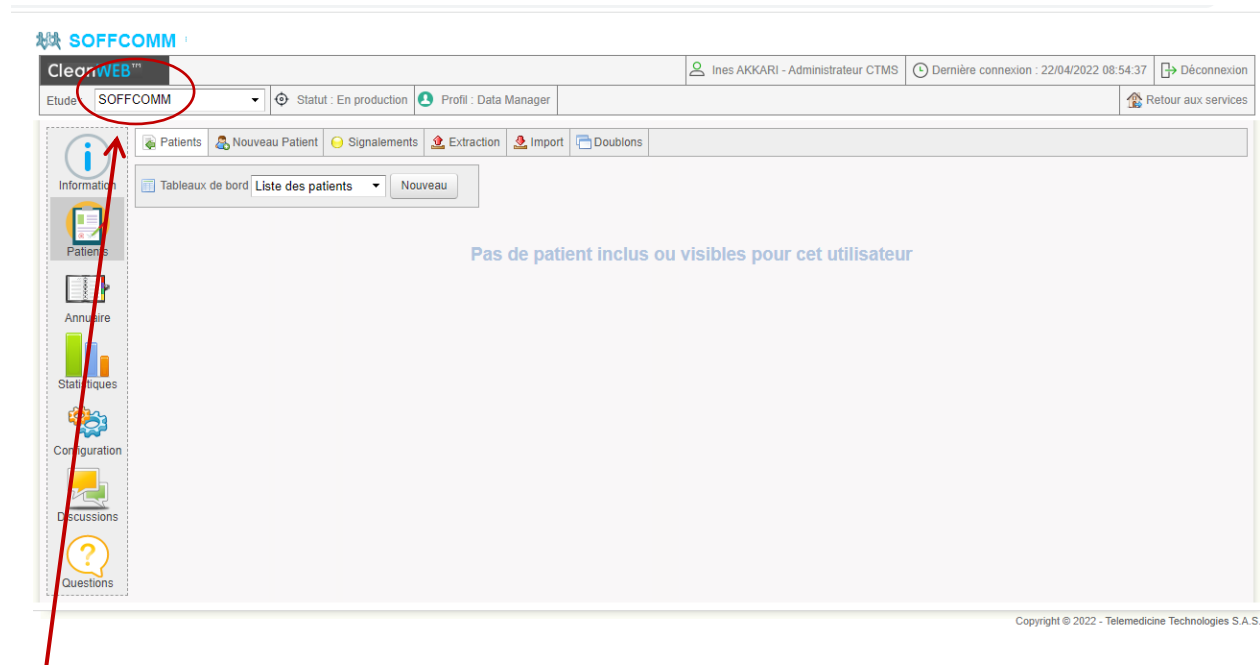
SOFFCOMM

CleanWEB™

Ines AKKARI - Administrateur CTMS | Dernière connexion : 22/04/2022 08:54:37 | Déconnexion

Etude SOFFCOMM | Statut : En production | Profil : Data Manager | Retour aux services

Information
Patients
Annuaire
Statistiques
Configuration
Discussions
Questions

Patients | Nouveau Patient | Signalements | Extraction | Import | Doublons

Tableaux de bord Liste des patients Nouveau

Pas de patient inclus ou visibles pour cet utilisateur

Copyright © 2022 - Telemedicine Technologies S.A.S.